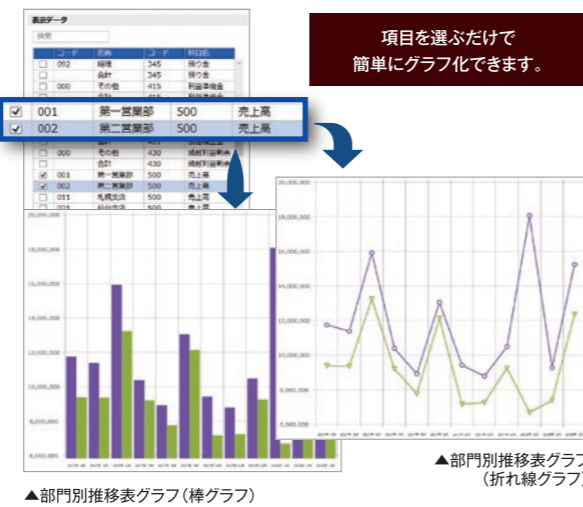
表示データ

検索

| | コード | 名称 | コード | 科目名 |
|---|---|---|---|---|
| ☐ | 092 | 経理 | 345 | 預り金 |
| ☐ | | 合計 | 345 | 預り金 |
| ☐ | 000 | その他 | 415 | 利益準備金 |
| ☐ | | 合計 | 415 | 利益準備金 |

| | | | | |
|---|---|---|---|---|
| ☑ | 001 | 第一営業部 | 500 | 売上高 |
| ☑ | 002 | 第二営業部 | 500 | 売上高 |

| | コード | 名称 | コード | 科目名 |
|---|---|---|---|---|
| ☐ | 000 | その他 | 430 | 繰越利益剰余金 |
| ☐ | | 合計 | 430 | 繰越利益剰余金 |
| ☑ | 001 | 第一営業部 | 500 | 売上高 |
| ☑ | 002 | 第二営業部 | 500 | 売上高 |
| ☐ | 011 | 札幌支店 | 500 | 売上高 |
| ☐ | 012 | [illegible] | 500 | 売上高 |

項目を選ぶだけで
簡単にグラフ化できます。

20,000,000
18,000,000
16,000,000
14,000,000
12,000,000
10,000,000
8,000,000
6,000,000

20,000,000
18,000,000
16,000,000
14,000,000
12,000,000
10,000,000
8,000,000
6,000,000

▲部門別推移表グラフ(棒グラフ)

▲部門別推移表グラフ
(折れ線グラフ)